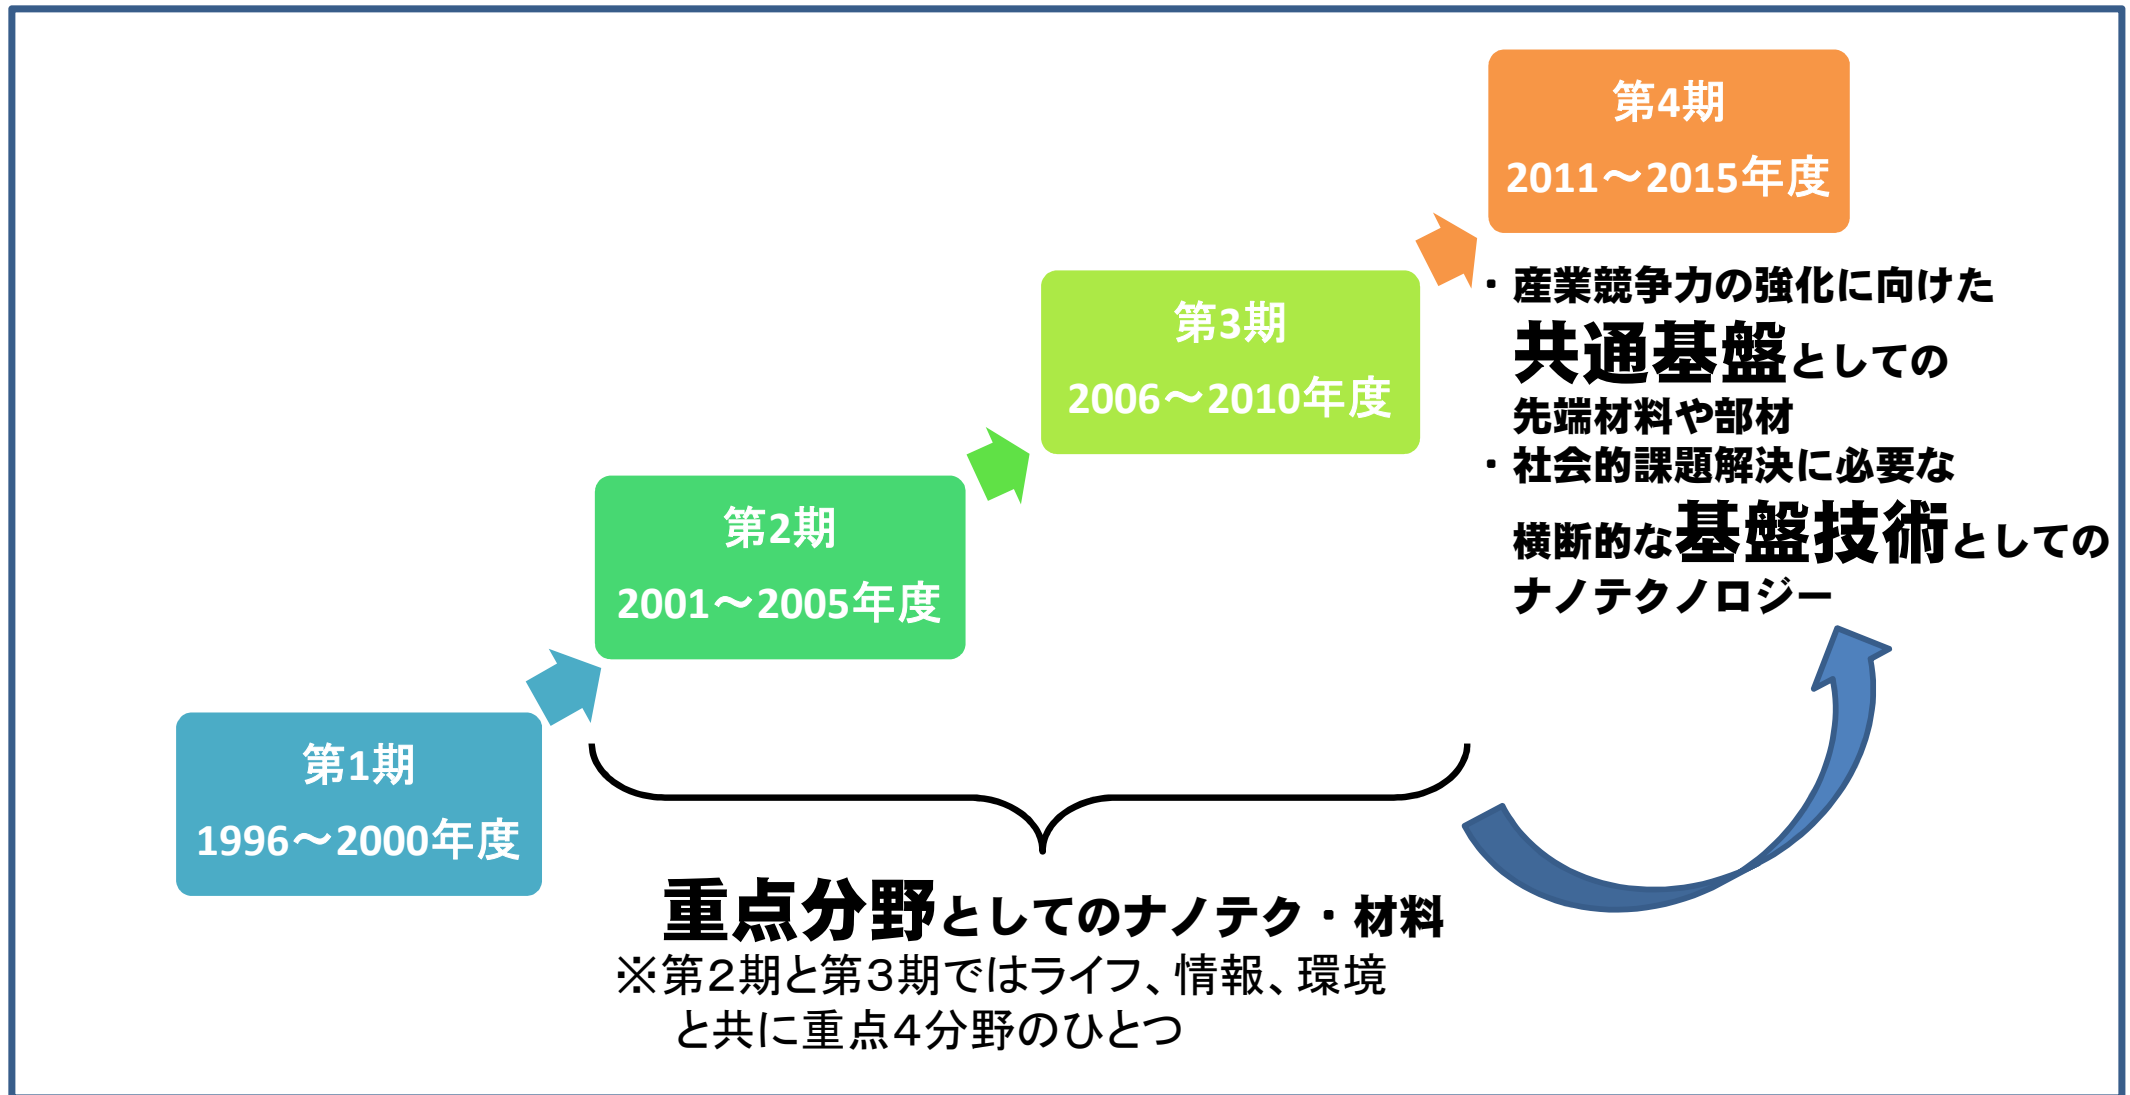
第4期
2011～2015年度

・産業競争力の強化に向けた共通基盤としての先端材料や部材
・社会的課題解決に必要な横断的な基盤技術としてのナノテクノロジー

第3期
2006～2010年度

第2期
2001～2005年度

第1期
1996～2000年度

重点分野としてのナノテク・材料
※第２期と第３期ではライフ、情報、環境と共に重点４分野のひとつ